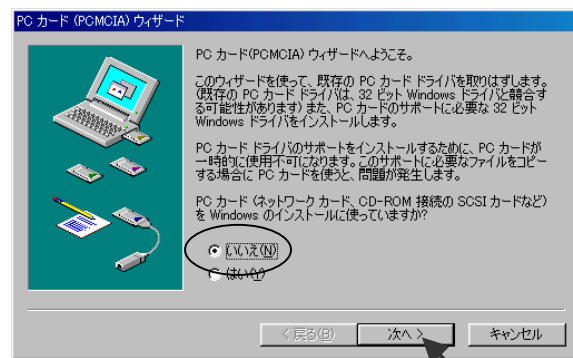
PC カード (PCMCIA) ウィザード

PC カード(PCMCIA) ウィザードへようこそ。

このウィザードを使って、既存の PC カード ドライバを取りはずします。(既存の PC カード ドライバは、32 ビット Windows ドライバと競合する可能性があります) また、PC カードのサポートに必要な 32 ビット Windows ドライバをインストールします。

PC カード ドライバのサポートをインストールするために、PC カードが一時的に使用不可になります。このサポートに必要なファイルをコピーする場合に PC カードを使うと、問題が発生します。

PC カード (ネットワーク カード、CD-ROM 接続の SCSI カードなど) を Windows のインストールに使っていますか?

いいえ(N)

はい(Y)

< 戻る(B)

次へ >

キャンセル